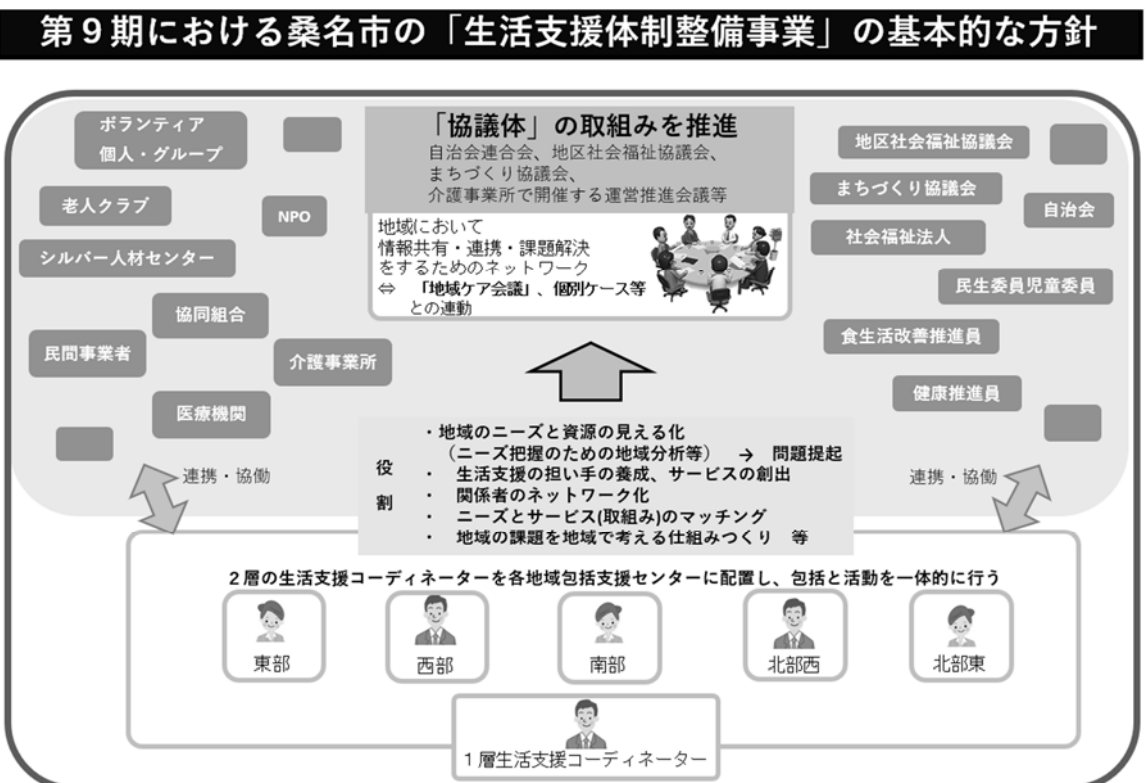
第９期における桑名市の「生活支援体制整備事業」の基本的な方針

ボランティア
個人・グループ

老人クラブ

NPO

シルバー人材センター

協同組合

民間事業者

介護事業所

医療機関

「協議体」の取組みを推進
自治会連合会、地区社会福祉協議会、まちづくり協議会、介護事業所で開催する運営推進会議等

地域において
情報共有・連携・課題解決
をするためのネットワーク
⇔　「地域ケア会議」、個別ケース等との連動

地区社会福祉協議会

まちづくり協議会

自治会

社会福祉法人

民生委員児童委員

食生活改善推進員

健康推進員

連携・協働

連携・協働

役割
・地域のニーズと資源の見える化
（ニーズ把握のための地域分析等）　→　問題提起
・　生活支援の担い手の養成、サービスの創出
・　関係者のネットワーク化
・　ニーズとサービス(取組み)のマッチング
・　地域の課題を地域で考える仕組みつくり　等

２層の生活支援コーディネーターを各地域包括支援センターに配置し、包括と活動を一体的に行う

東部

西部

南部

北部西

北部東

１層生活支援コーディネーター